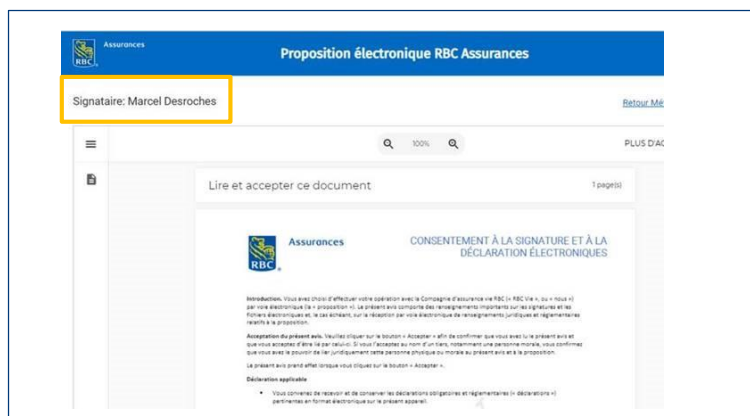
RBC Assurances

Proposition électronique RBC Assurances

Signataire: Marcel Desroches

Retour Mé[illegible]

100%

PLUS D'AC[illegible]

Lire et accepter ce document

1 page(s)

RBC Assurances

CONSENTEMENT À LA SIGNATURE ET À LA DÉCLARATION ÉLECTRONIQUES

Introduction. Vous avez choisi d'effectuer votre opération avec la Compagnie d'assurance vie RBC (« RBC Vie », ou « nous ») par voie électronique (la « proposition »). Le présent avis comporte des renseignements importants sur les signatures et les fichiers électroniques et, le cas échéant, sur la réception par voie électronique de renseignements juridiques et réglementaires relatifs à la proposition.

Acceptation du présent avis. Veuillez cliquer sur le bouton « Accepter » afin de confirmer que vous avez lu le présent avis et que vous acceptez d'être lié par celui-ci. Si vous l'acceptez au nom d'un tiers, notamment une personne morale, vous confirmez que vous avez le pouvoir de lier juridiquement cette personne physique ou morale au présent avis et à la proposition.

Le présent avis prend effet lorsque vous cliquez sur le bouton « Accepter ».

Déclaration applicable

• Vous convenez de recevoir et de conserver les déclarations obligatoires et réglementaires (« déclarations ») pertinentes en format électronique sur le présent appareil.